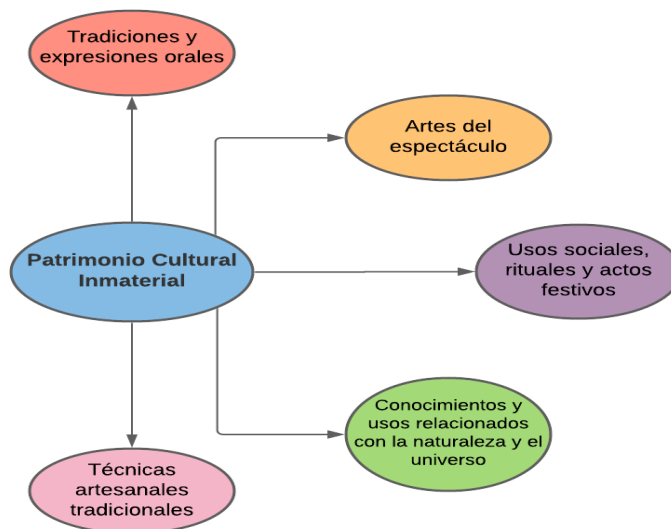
Tradiciones y expresiones orales

Artes del espectáculo

Patrimonio Cultural Inmaterial

Usos sociales, rituales y actos festivos

Conocimientos y usos relacionados con la naturaleza y el universo

Técnicas artesanales tradicionales